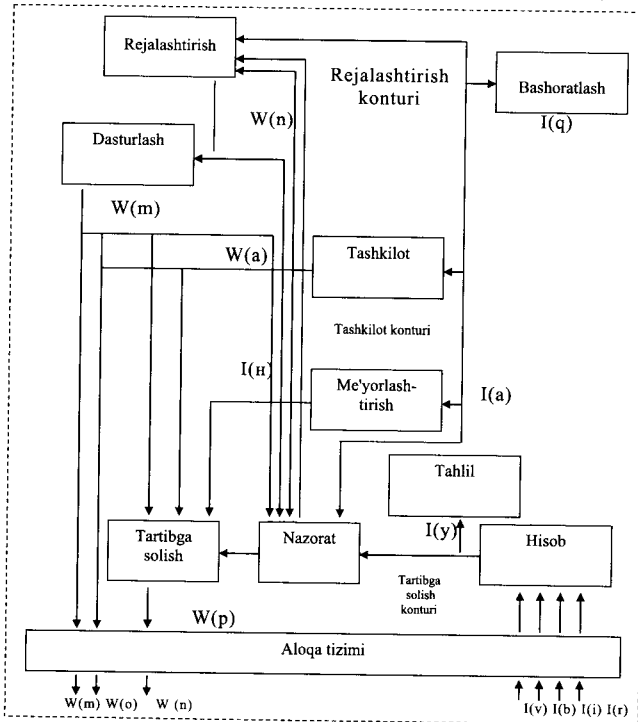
Rejalashtirish

Rejalashtirish konturi

Bashoratlash

I(q)

W(n)

Dasturlash

W(m)

W(a)

Tashkilot

Tashkilot konturi

I(н)

Me'yorlash-tirish

I(a)

Tahlil

I(y)

Tartibga solish

Nazorat

Hisob

Tartibga solish konturi

W(p)

Aloqa tizimi

W(m) W(o) W (n)

I(v) I(b) I(i) I(r)